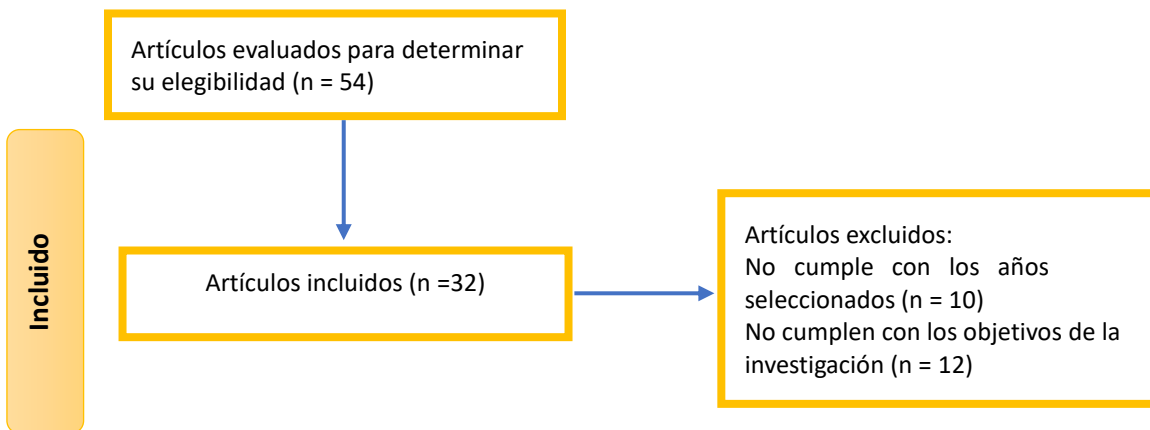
Artículos evaluados para determinar su elegibilidad (n = 54)

Incluido

Artículos incluidos (n =32)

Artículos excluidos:
No cumple con los años seleccionados (n = 10)
No cumplen con los objetivos de la investigación (n = 12)